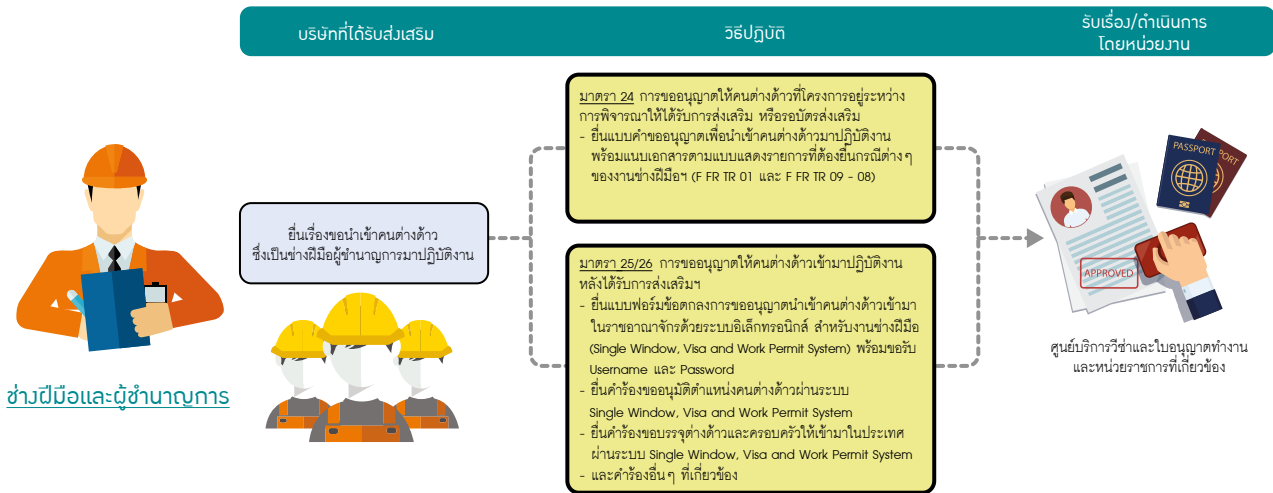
บริษัทที่ได้รับส่งเสริม

วิธีปฏิบัติ

รับเรื่อง/ดำเนินการ
โดยหน่วยงาน

ช่างฝีมือและผู้ชำนาญการ

ยื่นเรื่องขอนำเข้าคนต่างด้าว
ซึ่งเป็นช่างฝีมือผู้ชำนาญการมาปฏิบัติงาน

มาตรา 24 การขออนุญาตให้คนต่างด้าวที่โครงการอยู่ระหว่างการพิจารณาให้ได้รับการส่งเสริม หรือรอบัตรส่งเสริม
- ยื่นแบบคำขออนุญาตเพื่อนำเข้าคนต่างด้าวมาปฏิบัติงาน พร้อมแนบเอกสารตามแบบแสดงรายการที่ต้องยื่นกรณีต่างๆ ของงานช่างฝีมือฯ (F FR TR 01 และ F FR TR 09 - 08)

มาตรา 25/26 การขออนุญาตให้คนต่างด้าวเข้ามาปฏิบัติงานหลังได้รับการส่งเสริมฯ
- ยื่นแบบฟอร์มข้อตกลงการขออนุญาตนำเข้าคนต่างด้าวเข้ามาในราชอาณาจักรด้วยระบบอิเล็กทรอนิกส์ สำหรับงานช่างฝีมือ (Single Window, Visa and Work Permit System) พร้อมขอรับ Username และ Password
- ยื่นคำร้องขออนุมัติตำแหน่งคนต่างด้าวผ่านระบบ Single Window, Visa and Work Permit System
- ยื่นคำร้องขอบรรจุต่างด้าวและครอบครัวให้เข้ามาในประเทศ ผ่านระบบ Single Window, Visa and Work Permit System
- และคำร้องอื่นๆ ที่เกี่ยวข้อง

PASSPORT
PASSPORT
APPROVED

ศูนย์บริการวีซ่าและใบอนุญาตทำงาน
และหน่วยราชการที่เกี่ยวข้อง